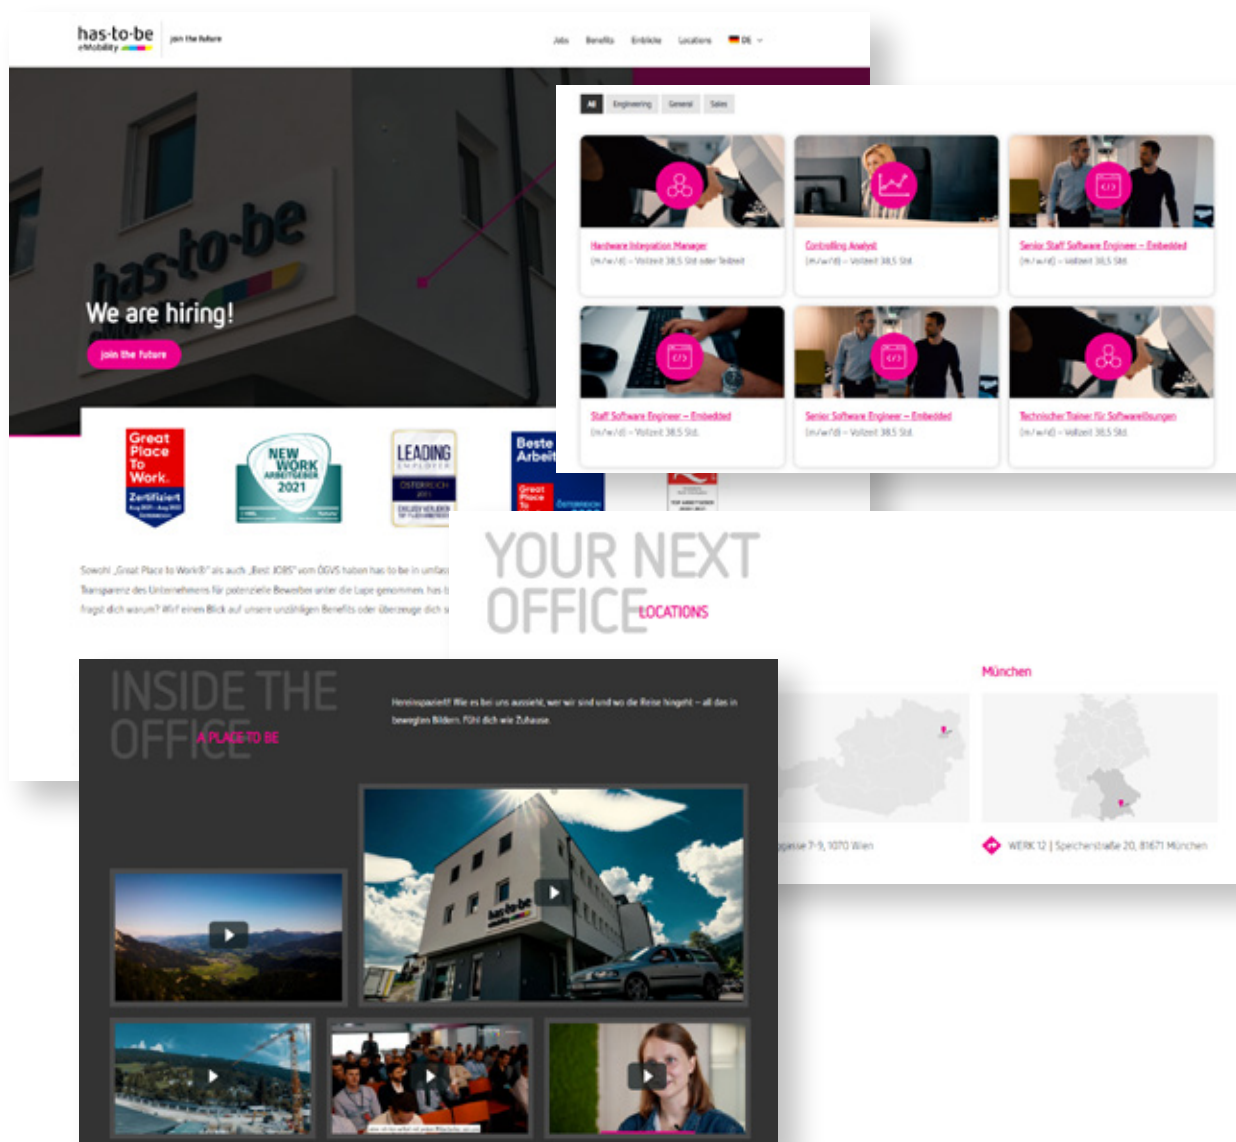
has·to·be
eMobility

join the future

Jobs Benefits Einblicke Locations DE

We are hiring!

join the future

Great Place To Work. Zertifiziert

NEW WORK ARBEITGEBER 2021

LEADING EMPLOYER ÖSTERREICH

Beste Arbeit

Sowohl „Great Place to Work®" als auch „Best JOBS" vom ÖGVS haben has·to·be in umfas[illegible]
Transparenz des Unternehmens für potenzielle Bewerber unter die Lupe genommen. has·t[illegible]
fragst dich warum? Wirf einen Blick auf unsere unzähligen Benefits oder überzeuge dich s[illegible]

All Engineering General Sales

Hardware Integration Manager
(m/w/d) – Vollzeit 38,5 Std oder Teilzeit

Controlling Analyst
(m/w/d) – Vollzeit 38,5 Std.

Senior Staff Software Engineer – Embedded
(m/w/d) – Vollzeit 38,5 Std.

Staff Software Engineer – Embedded
(m/w/d) – Vollzeit 38,5 Std.

Senior Software Engineer – Embedded
(m/w/d) – Vollzeit 38,5 Std.

Technischer Trainer für Softwarelösungen
(m/w/d) – Vollzeit 38,5 Std.

YOUR NEXT OFFICE
LOCATIONS

München

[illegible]gasse 7-9, 1070 Wien

WERK 12 | Speicherstraße 20, 81671 München

INSIDE THE OFFICE
A PLACE TO BE

Hereinspaziert! Wie es bei uns aussieht, wer wir sind und wo die Reise hingeht – all das in bewegten Bildern. Fühl dich wie Zuhause.